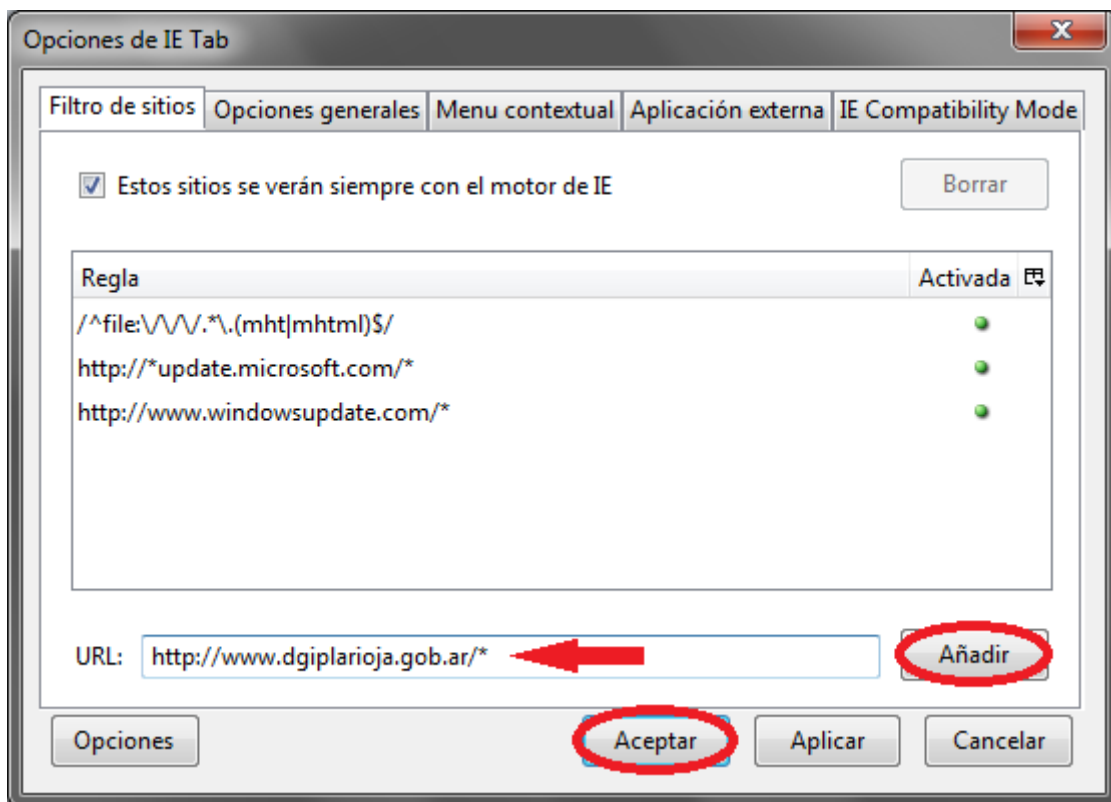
Opciones de IE Tab

Filtro de sitios | Opciones generales | Menu contextual | Aplicación externa | IE Compatibility Mode

Estos sitios se verán siempre con el motor de IE

Borrar

| Regla | Activada |
|---|---|
| /^file:\/\/\/.*\.(mht\|mhtml)$/ | |
| http://*update.microsoft.com/* | |
| http://www.windowsupdate.com/* | |

URL: http://www.dgiplarioja.gob.ar/*

Añadir

Opciones

Aceptar

Aplicar

Cancelar